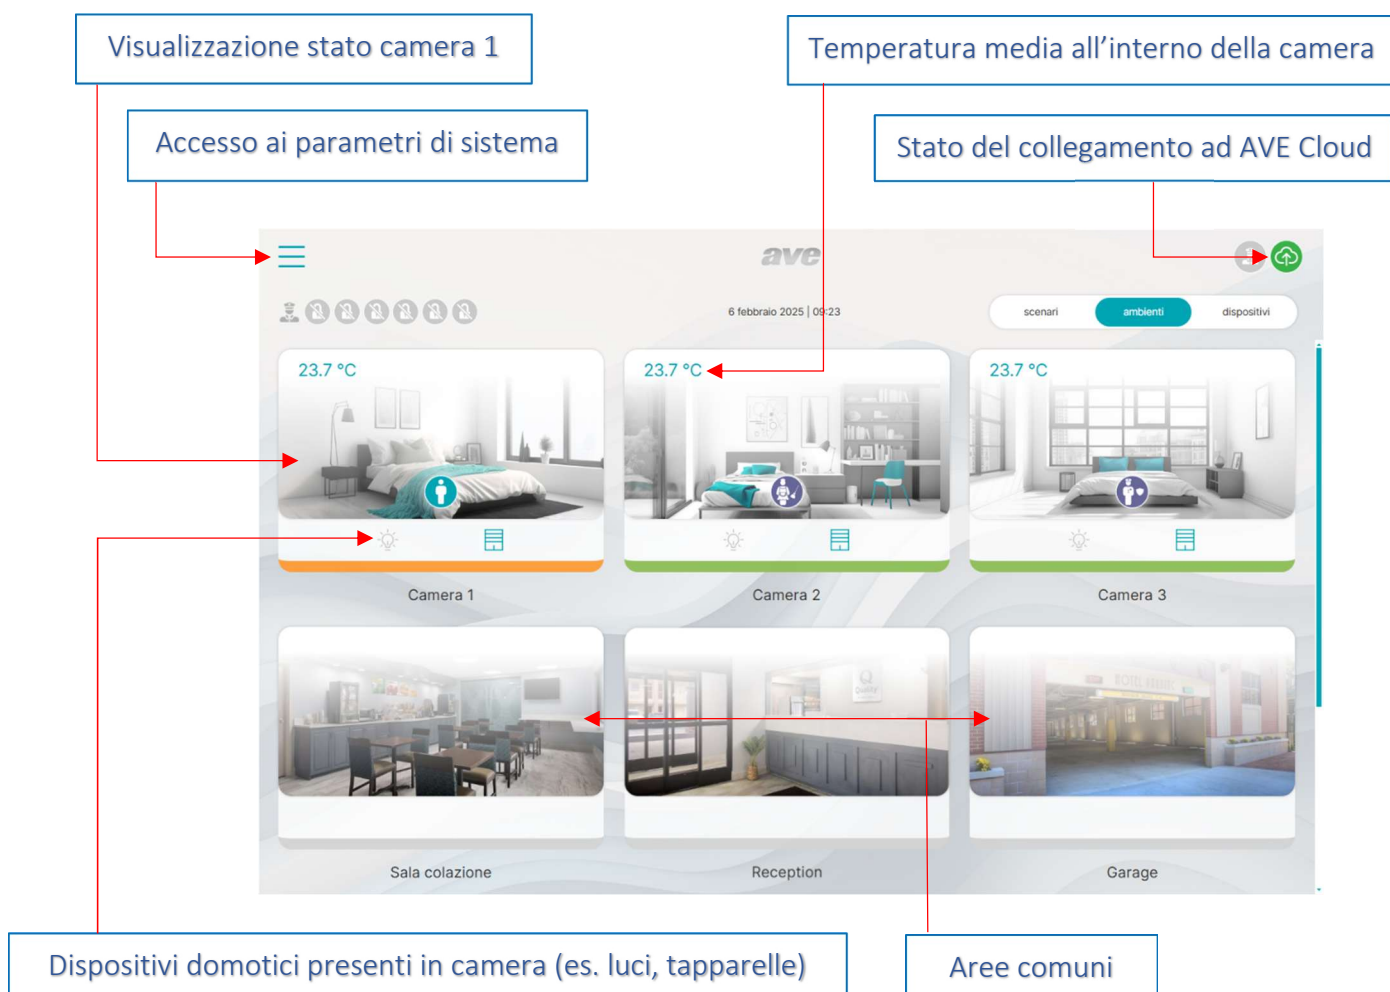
Visualizzazione stato camera 1

Temperatura media all'interno della camera

Accesso ai parametri di sistema

Stato del collegamento ad AVE Cloud

ave

6 febbraio 2025 | 09:23

scenari

ambienti

dispositivi

23.7 °C

23.7 °C

23.7 °C

Camera 1

Camera 2

Camera 3

Sala colazione

Reception

Garage

Dispositivi domotici presenti in camera (es. luci, tapparelle)

Aree comuni